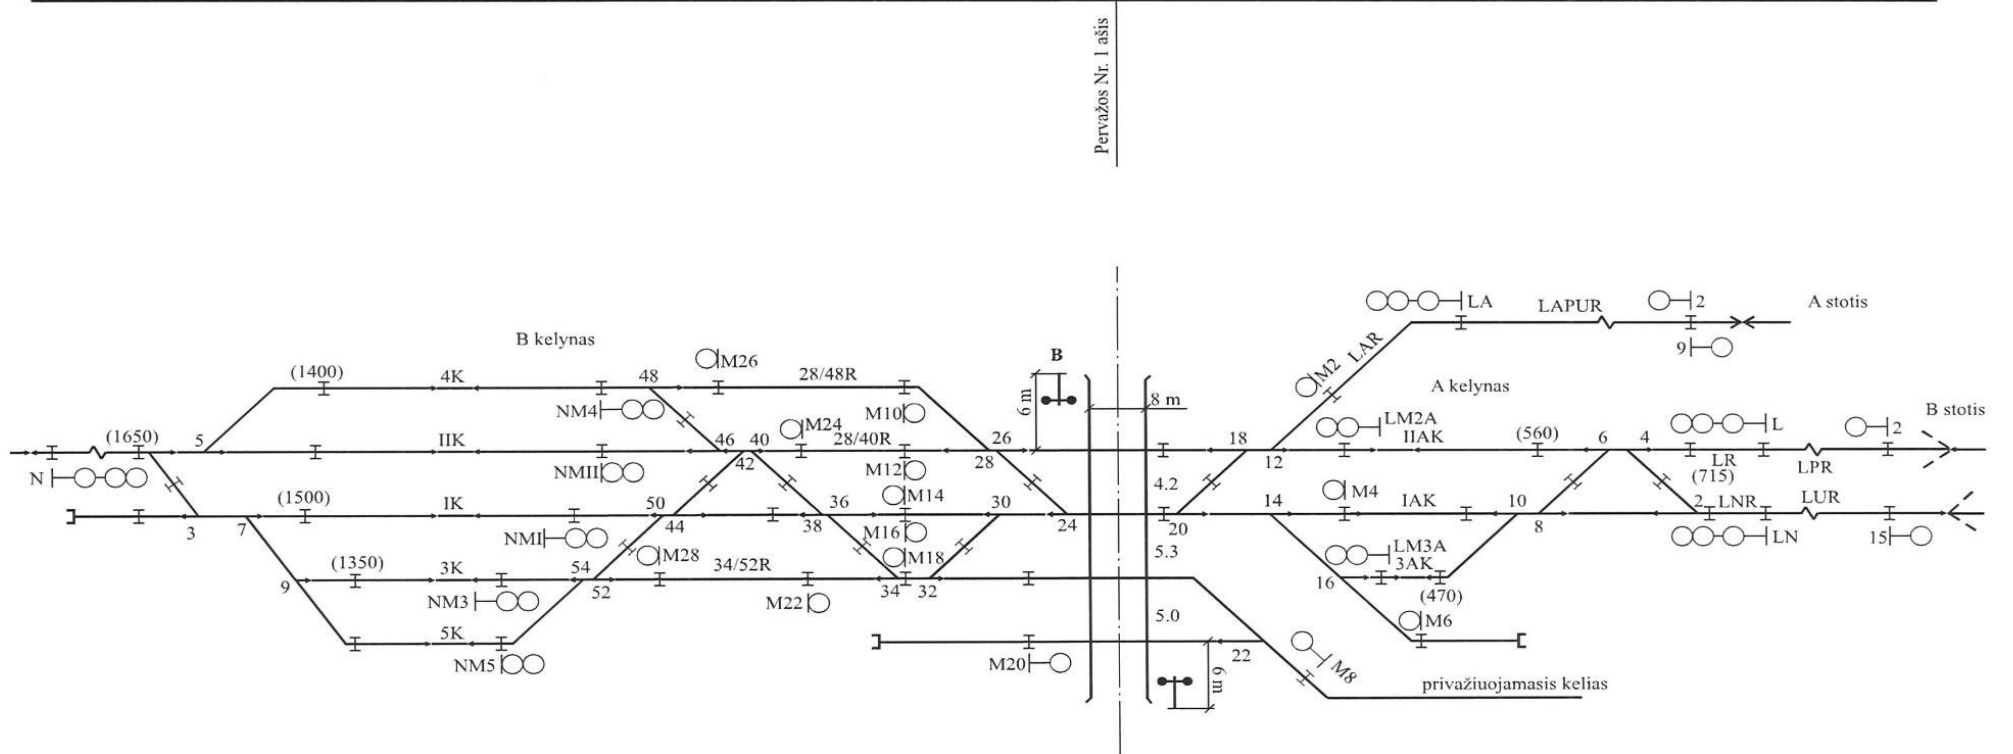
Pervažos Nr. 1 ašis

LA
LAPUR
2
A stotis
9
B kelynas
M26
(1400)
4K
48
28/48R
B
M2
LAR
A kelynas
NM4
M10
6 m
8 m
LM2A
L
B stotis
(1650)
5
IIK
46
40
M24
28/40R
26
18
IIAK
(560)
6
4
2
N
NMII
42
M12
28
12
LR
(715)
LPR
(1500)
IK
50
M14
30
4.2
M4
IAK
10
2
LNR
LUR
3
7
NMI
44
38
36
M16
24
20
14
8
LN
15
M28
M18
5.3
LM3A
3AK
9
(1350)
3K
54
34/52R
34
32
16
(470)
NM3
52
M22
M6
5.0
5K
22
M8
NM5
M20
6 m
privažiuojamasis kelias